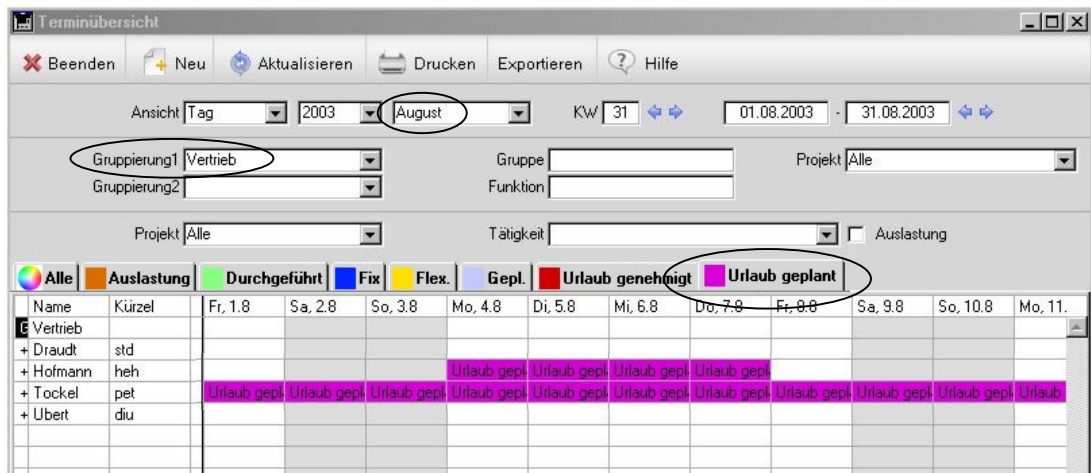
Terminübersicht

Beenden | Neu | Aktualisieren | Drucken | Exportieren | Hilfe

Ansicht Tag | 2003 | August | KW 31 | 01.08.2003 - 31.08.2003

Gruppierung1 Vertrieb | Gruppe | Projekt Alle
Gruppierung2 | Funktion

Projekt Alle | Tätigkeit | Auslastung

Alle | Auslastung | Durchgeführt | Fix | Flex. | Gepl. | Urlaub genehmigt | Urlaub geplant

| Name | Kürzel | Fr, 1.8 | Sa, 2.8 | So, 3.8 | Mo, 4.8 | Di, 5.8 | Mi, 6.8 | Do, 7.8 | Fr, 8.8 | Sa, 9.8 | So, 10.8 | Mo, 11. |
|---|---|---|---|---|---|---|---|---|---|---|---|---|
| Vertrieb | | | | | | | | | | | | |
| + Draudt | std | | | | | | | | | | | |
| + Hofmann | heh | | | | Urlaub gepl | Urlaub gepl | Urlaub gepl | Urlaub gepl | | | | |
| + Tockel | pet | Urlaub gepl | Urlaub gepl | Urlaub gepl | Urlaub gepl | Urlaub gepl | Urlaub gepl | Urlaub gepl | Urlaub gepl | Urlaub gepl | Urlaub gepl | Urlaub |
| + Ubert | diu | | | | | | | | | | | |